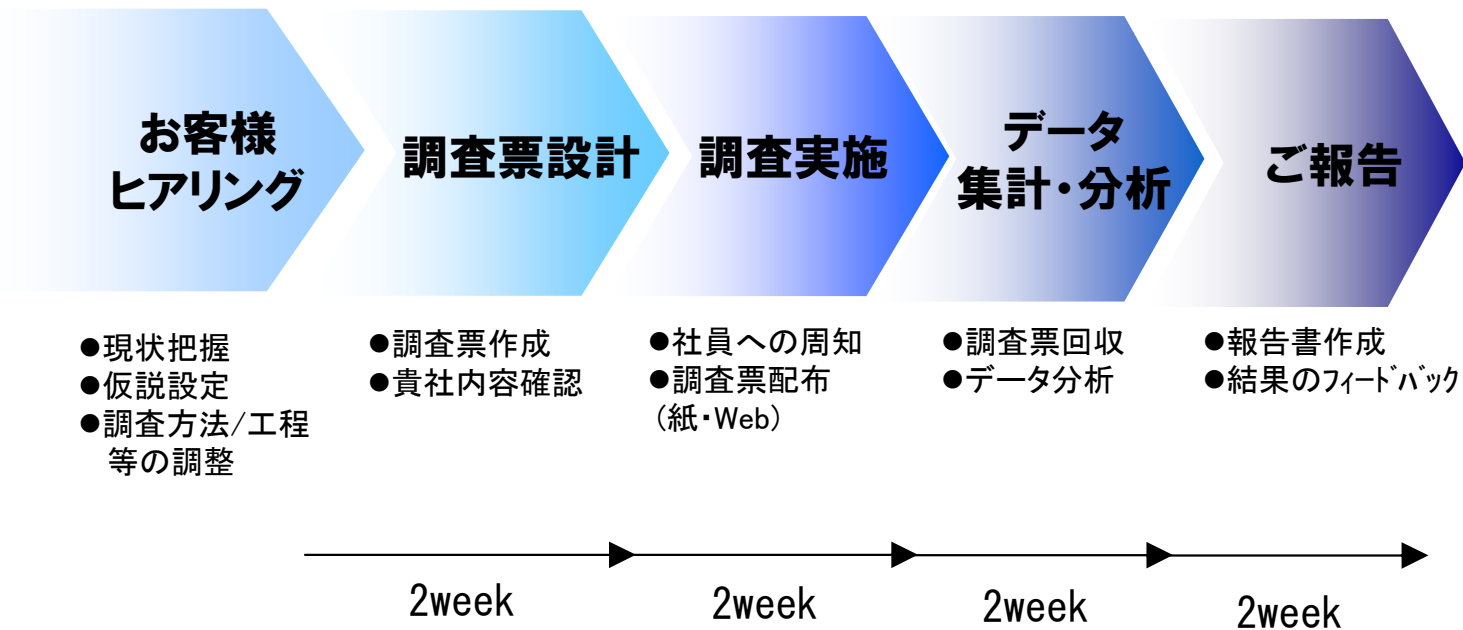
お客様
ヒアリング

調査票設計

調査実施

データ
集計・分析

ご報告

●現状把握
●仮説設定
●調査方法/工程等の調整

●調査票作成
●貴社内容確認

●社員への周知
●調査票配布
（紙・Web）

●調査票回収
●データ分析

●報告書作成
●結果のフィードバック

2week

2week

2week

2week